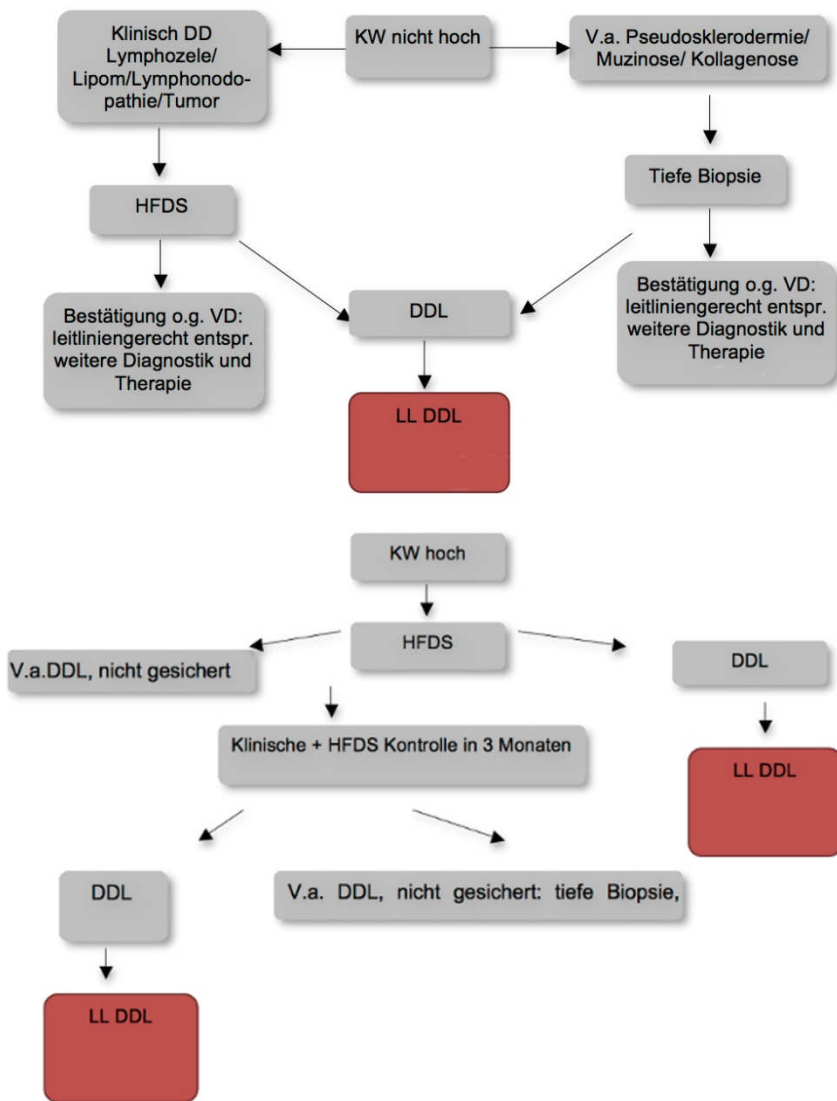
KW nicht hoch

Klinisch DD Lymphozele/ Lipom/Lymphonodopathie/Tumor

V.a. Pseudosklerodermie/ Muzinose/ Kollagenose

HFDS

Tiefe Biopsie

Bestätigung o.g. VD: leitliniengerecht entspr. weitere Diagnostik und Therapie

DDL

Bestätigung o.g. VD: leitliniengerecht entspr. weitere Diagnostik und Therapie

LL DDL

KW hoch

HFDS

V.a.DDL, nicht gesichert

DDL

Klinische + HFDS Kontrolle in 3 Monaten

LL DDL

DDL

V.a. DDL, nicht gesichert: tiefe Biopsie,

LL DDL